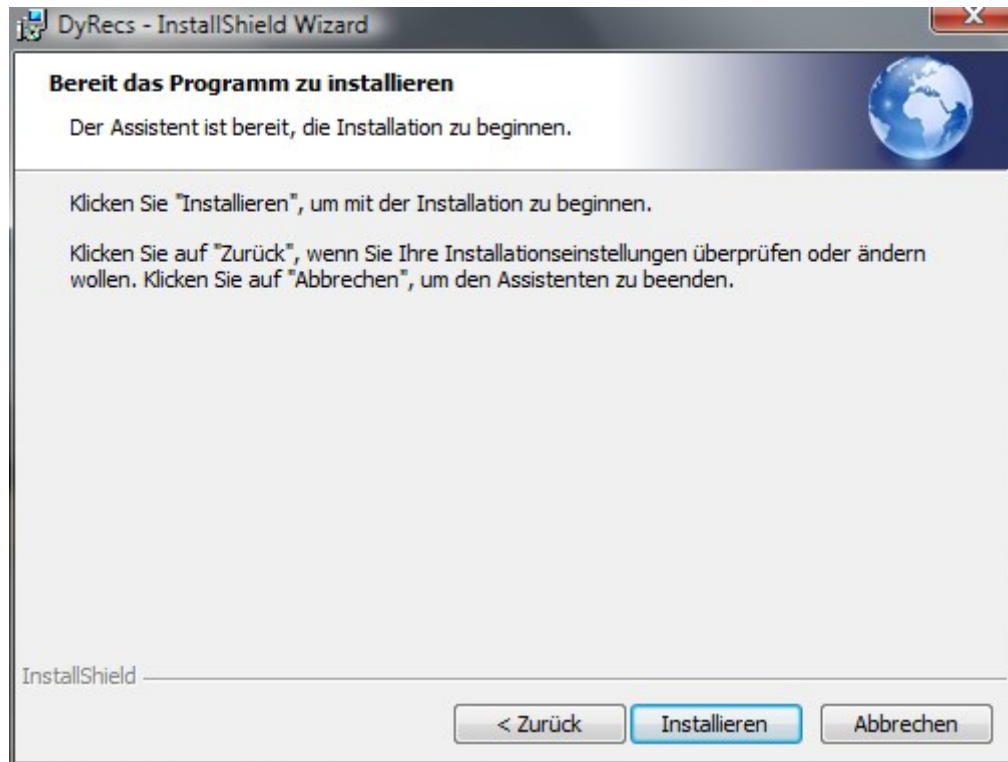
DyRecs - InstallShield Wizard

Bereit das Programm zu installieren

Der Assistent ist bereit, die Installation zu beginnen.

Klicken Sie "Installieren", um mit der Installation zu beginnen.

Klicken Sie auf "Zurück", wenn Sie Ihre Installationseinstellungen überprüfen oder ändern wollen. Klicken Sie auf "Abbrechen", um den Assistenten zu beenden.

InstallShield

< Zurück

Installieren

Abbrechen